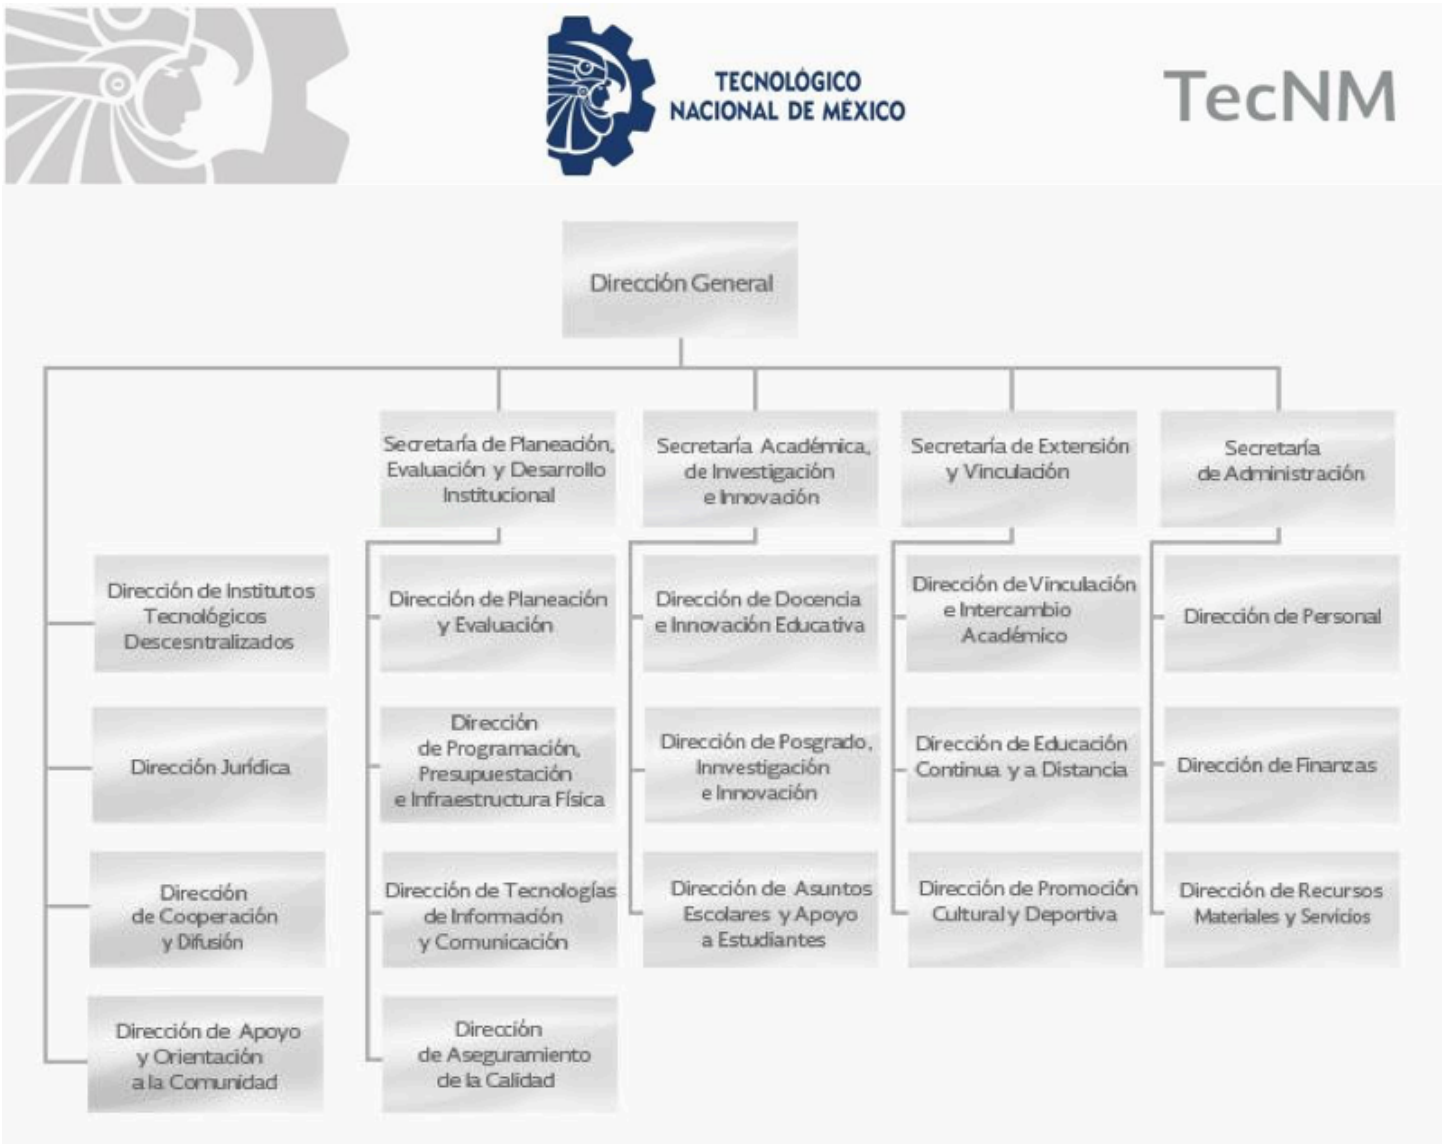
TECNOLÓGICO NACIONAL DE MÉXICO

TecNM

Dirección General

Secretaría de Planeación, Evaluación y Desarrollo Institucional

Secretaría Académica, de Investigación e Innovación

Secretaría de Extensión y Vinculación

Secretaría de Administración

Dirección de Institutos Tecnológicos Descesntralizados

Dirección Jurídica

Dirección de Cooperación y Difusión

Dirección de Apoyo y Orientación a la Comunidad

Dirección de Planeación y Evaluación

Dirección de Programación, Presupuestación e Infraestructura Física

Dirección de Tecnologías de Información y Comunicación

Dirección de Aseguramiento de la Calidad

Dirección de Docencia e Innovación Educativa

Dirección de Posgrado, Innvestigación e Innovación

Dirección de Asuntos Escolares y Apoyo a Estudiantes

Dirección de Vinculación e Intercambio Académico

Dirección de Educación Continua y a Distancia

Dirección de Promoción Cultural y Deportiva

Dirección de Personal

Dirección de Finanzas

Dirección de Recursos Materiales y Servicios